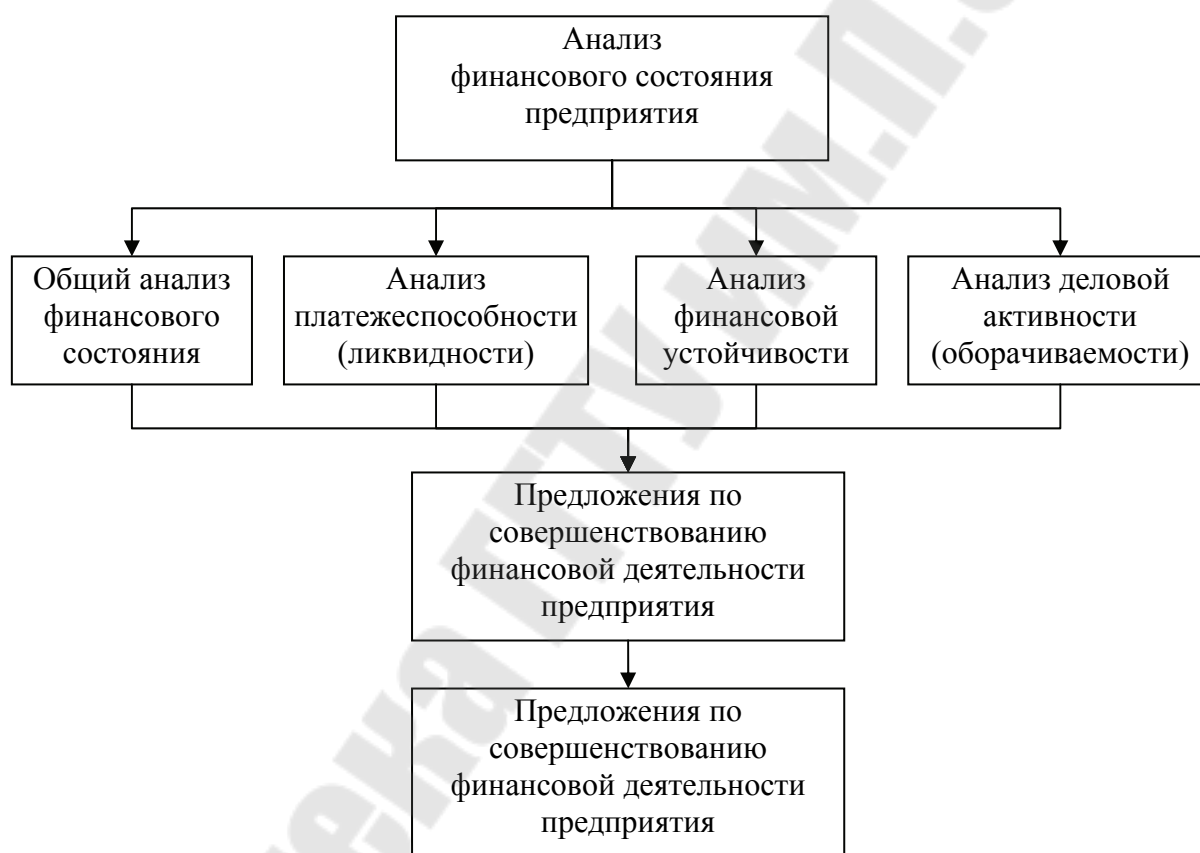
Анализ финансового состояния предприятия

Общий анализ финансового состояния

Анализ платежеспособности (ликвидности)

Анализ финансовой устойчивости

Анализ деловой активности (оборачиваемости)

Предложения по совершенствованию финансовой деятельности предприятия

Предложения по совершенствованию финансовой деятельности предприятия